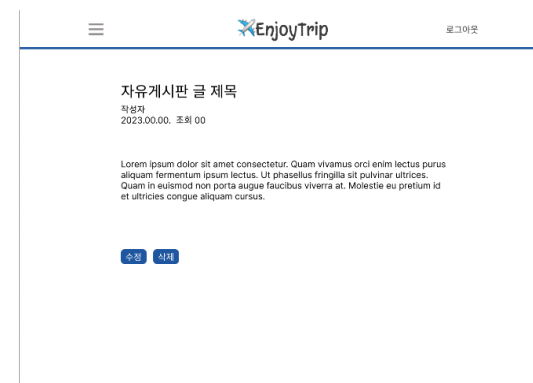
EnjoyTrip

로그아웃

자유게시판 글 제목

작성자
2023.00.00. 조회 00

Lorem ipsum dolor sit amet consectetur. Quam vivamus orci enim lectus purus aliquam fermentum ipsum lectus. Ut phasellus fringilla sit pulvinar ultrices. Quam in euismod non porta augue faucibus viverra at. Molestie eu pretium id et ultricies congue aliquam cursus.

수정 삭제